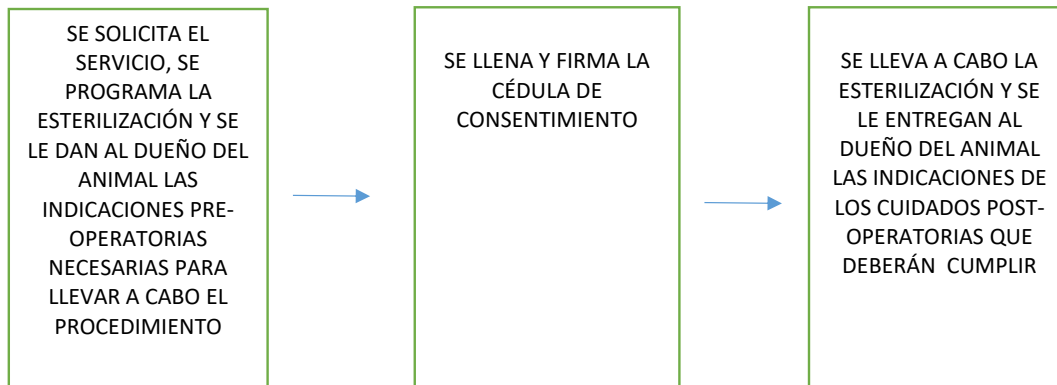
SE SOLICITA EL SERVICIO, SE PROGRAMA LA ESTERILIZACIÓN Y SE LE DAN AL DUEÑO DEL ANIMAL LAS INDICACIONES PRE-OPERATORIAS NECESARIAS PARA LLEVAR A CABO EL PROCEDIMIENTO

SE LLENA Y FIRMA LA CÉDULA DE CONSENTIMIENTO

SE LLEVA A CABO LA ESTERILIZACIÓN Y SE LE ENTREGAN AL DUEÑO DEL ANIMAL LAS INDICACIONES DE LOS CUIDADOS POST-OPERATORIAS QUE DEBERÁN CUMPLIR